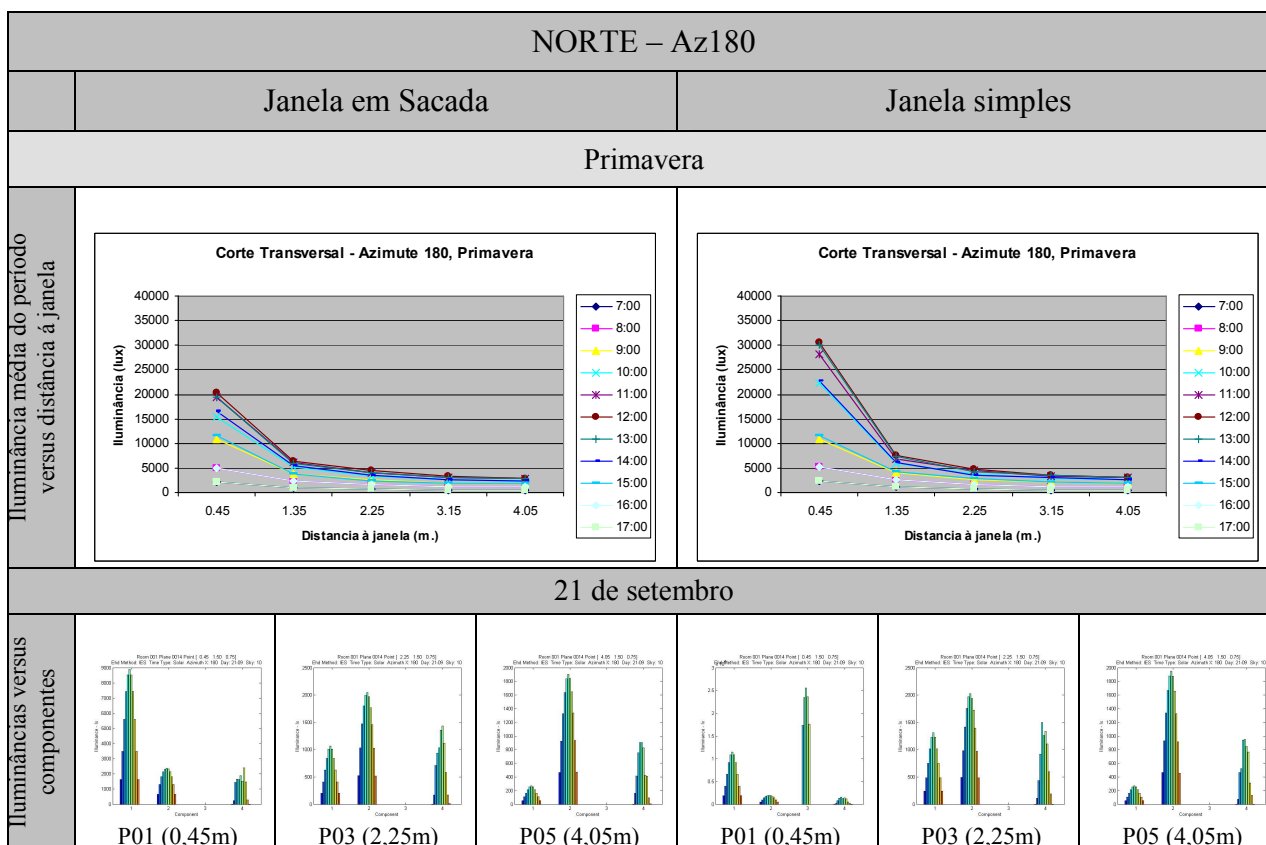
NORTE – Az180

| | Janela em Sacada | Janela simples |
|---|---|---|
| | Primavera | |

Iluminância média do período versus distância à janela

Corte Transversal - Azimute 180, Primavera

40000
35000
30000
25000
20000
15000
10000
5000
0

Iluminância (lux)

0.45 1.35 2.25 3.15 4.05

Distancia à janela (m.)

7:00
8:00
9:00
10:00
11:00
12:00
13:00
14:00
15:00
16:00
17:00

Corte Transversal - Azimute 180, Primavera

40000
35000
30000
25000
20000
15000
10000
5000
0

Iluminância (lux)

0.45 1.35 2.25 3.15 4.05

Distancia à janela (m.)

7:00
8:00
9:00
10:00
11:00
12:00
13:00
14:00
15:00
16:00
17:00

21 de setembro

Iluminâncias versus componentes

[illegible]

P01 (0,45m)

P03 (2,25m)

P05 (4,05m)

P01 (0,45m)

P03 (2,25m)

P05 (4,05m)